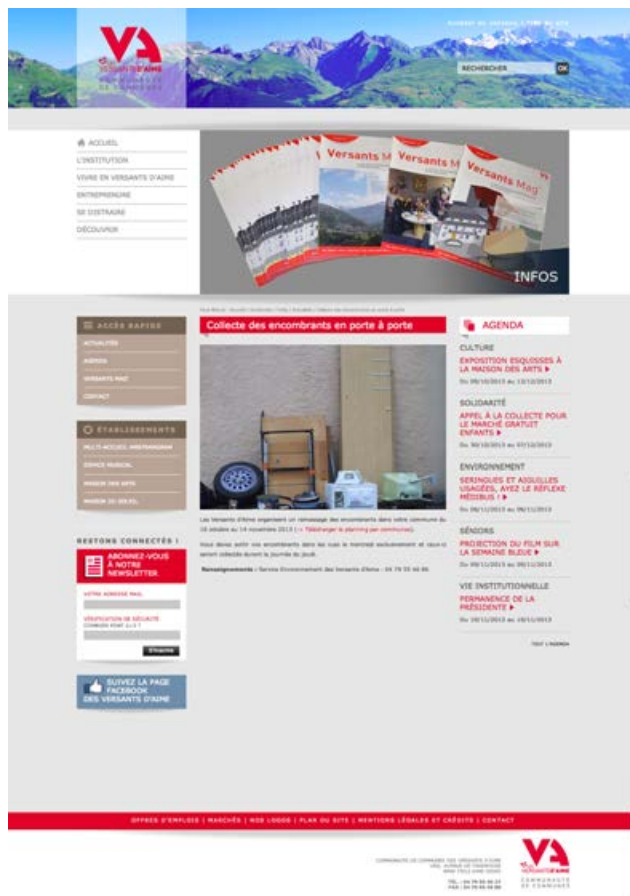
VA
VERSANTS D'AIME
COMMUNAUTÉ DE COMMUNES

RECHERCHER
OK

ACCUEIL
L'INSTITUTION
VIVRE EN VERSANTS D'AIME
ENTREPRENDRE
SE DISTRAIRE
DÉCOUVRIR

Versants Mag
Versants Mag
Versants Mag

INFOS

ACCÈS RAPIDE
ACTUALITÉS
AGENDA
VERSANTS MAG
CONTACT

ÉTABLISSEMENTS
MULTI-ACCUEIL
ESPACE MUSICAL
MAISON DES ARTS
MAISON DU SOLEIL

RESTONS CONNECTÉS !
ABONNEZ-VOUS À NOTRE NEWSLETTER
VOTRE ADRESSE MAIL
VÉRIFICATION DE SÉCURITÉ
S'INSCRIRE

SUIVEZ LA PAGE FACEBOOK DES VERSANTS D'AIME

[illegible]

Collecte des encombrants en porte à porte

Les Versants d'Aime organisent un ramassage des encombrants dans votre commune du 16 octobre au 14 novembre 2013 (→ Télécharger le planning par commune).

Vous devez sortir vos encombrants dans les rues le mercredi exclusivement et ceux-ci seront collectés durant la journée du jeudi.

Renseignements : Service Environnement des Versants d'Aime - 04 79 55 66 66

AGENDA

CULTURE
EXPOSITION ESQUISSES À LA MAISON DES ARTS ▸
Du 08/10/2013 au 12/10/2013

SOLIDARITÉ
APPEL À LA COLLECTE POUR LE MARCHÉ GRATUIT ENFANTS ▸
Du 30/10/2013 au 07/11/2013

ENVIRONNEMENT
SERINGUES ET AIGUILLES USAGÉES, AYEZ LE RÉFLEXE MÉDIBUS ! ▸
Du 06/11/2013 au 06/11/2013

SÉNIORS
PROJECTION DU FILM SUR LA SEMAINE BLEUE ▸
Du 08/11/2013 au 08/11/2013

VIE INSTITUTIONNELLE
PERMANENCE DE LA PRÉSIDENTE ▸
Du 10/11/2013 au 10/11/2013

TOUT L'AGENDA

OFFRES D'EMPLOIS | MARCHÉS | NOS LOGOS | PLAN DU SITE | MENTIONS LÉGALES ET CRÉDITS | CONTACT

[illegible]

VA
VERSANTS D'AIME
COMMUNAUTÉ DE COMMUNES